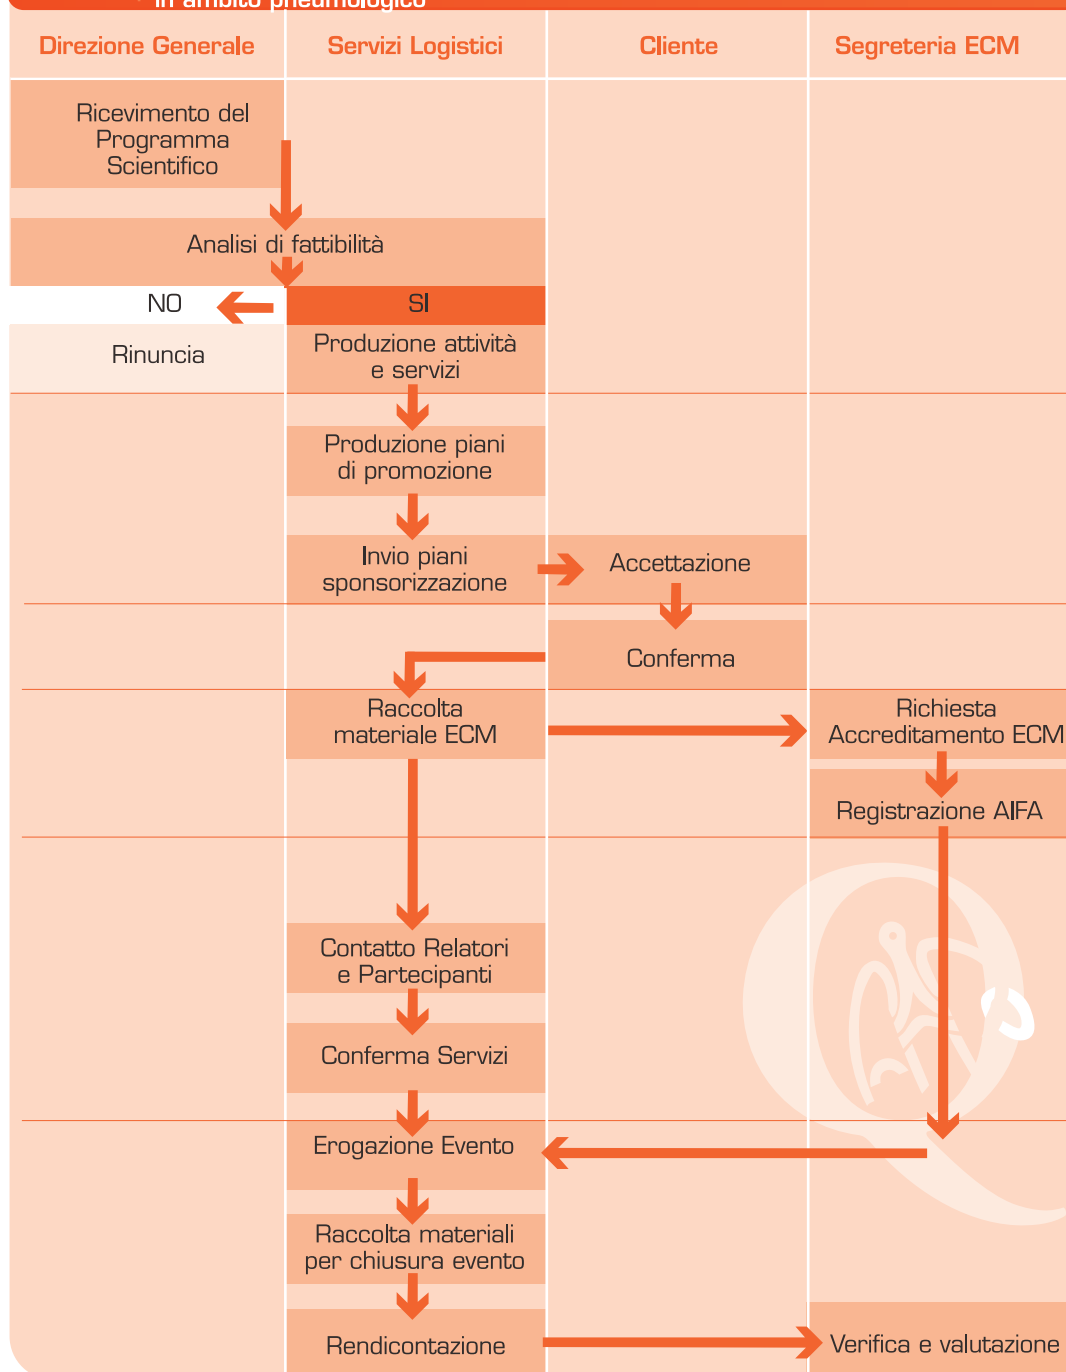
in ambito pneumologico

Direzione Generale

Servizi Logistici

Cliente

Segreteria ECM

Ricevimento del Programma Scientifico

Analisi di fattibilità

NO

SI

Rinuncia

Produzione attività e servizi

Produzione piani di promozione

Invio piani sponsorizzazione

Accettazione

Conferma

Raccolta materiale ECM

Richiesta Accreditamento ECM

Registrazione AIFA

Contatto Relatori e Partecipanti

Conferma Servizi

Erogazione Evento

Raccolta materiali per chiusura evento

Rendicontazione

Verifica e valutazione